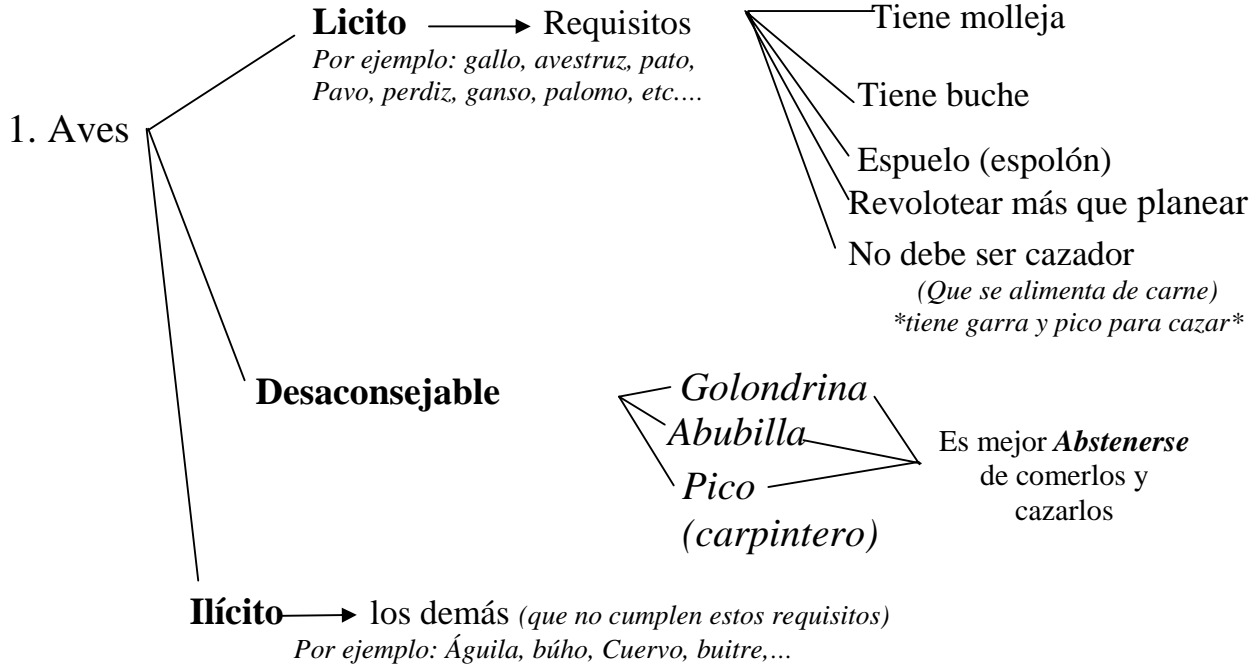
1. Aves

Licito → Requisitos
Por ejemplo: gallo, avestruz, pato, Pavo, perdiz, ganso, palomo, etc.…

Tiene molleja
Tiene buche
Espuelo (espolón)
Revolotear más que planear
No debe ser cazador
(Que se alimenta de carne)
*tiene garra y pico para cazar*

Desaconsejable

Golondrina
Abubilla
Pico (carpintero)

Es mejor Abstenerse de comerlos y cazarlos

Ilícito → los demás (que no cumplen estos requisitos)
Por ejemplo: Águila, búho, Cuervo, buitre,…